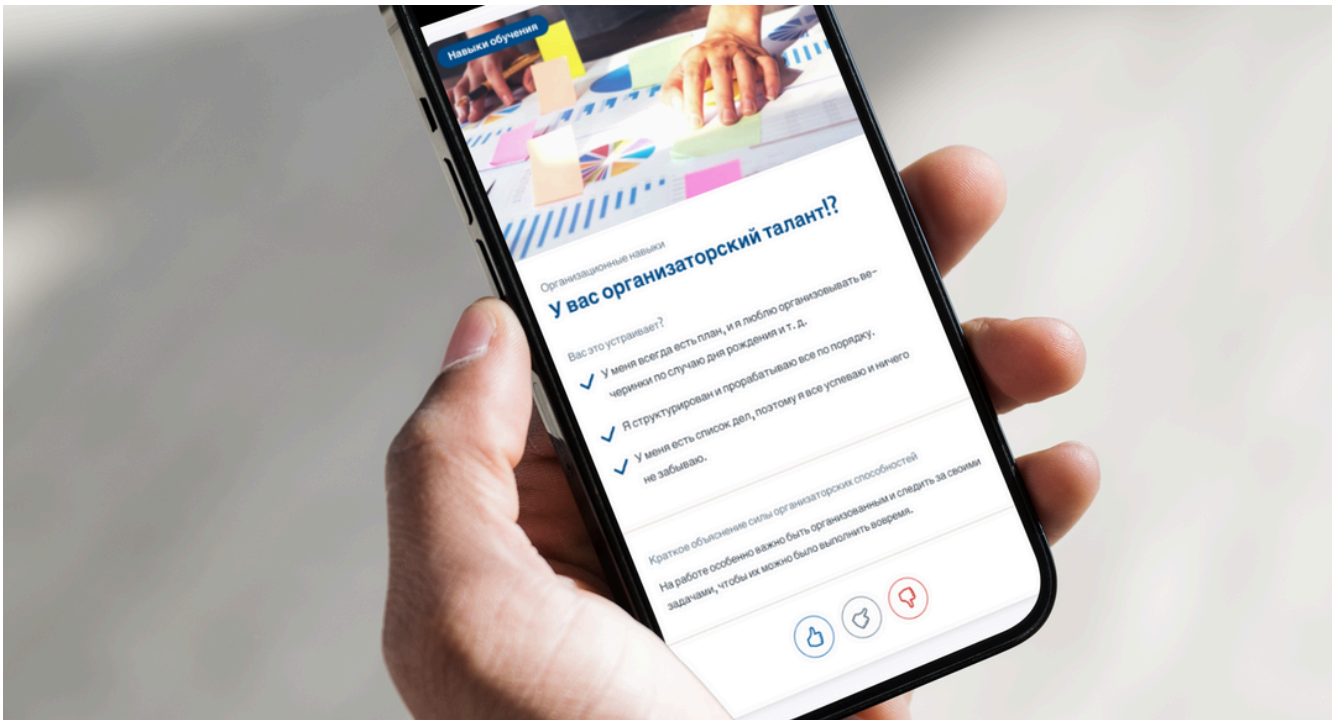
Навыки обучения

Организационные навыки

У вас организаторский талант!?

Вас это устраивает?

У меня всегда есть план, и я люблю организовывать вечеринки по случаю дня рождения и т. д.

Я структурирован и прорабатываю все по порядку.

У меня есть список дел, поэтому я все успеваю и ничего не забываю.

Краткое объяснение силы организаторских способностей

На работе особенно важно быть организованным и следить за своими задачами, чтобы их можно было выполнить вовремя.